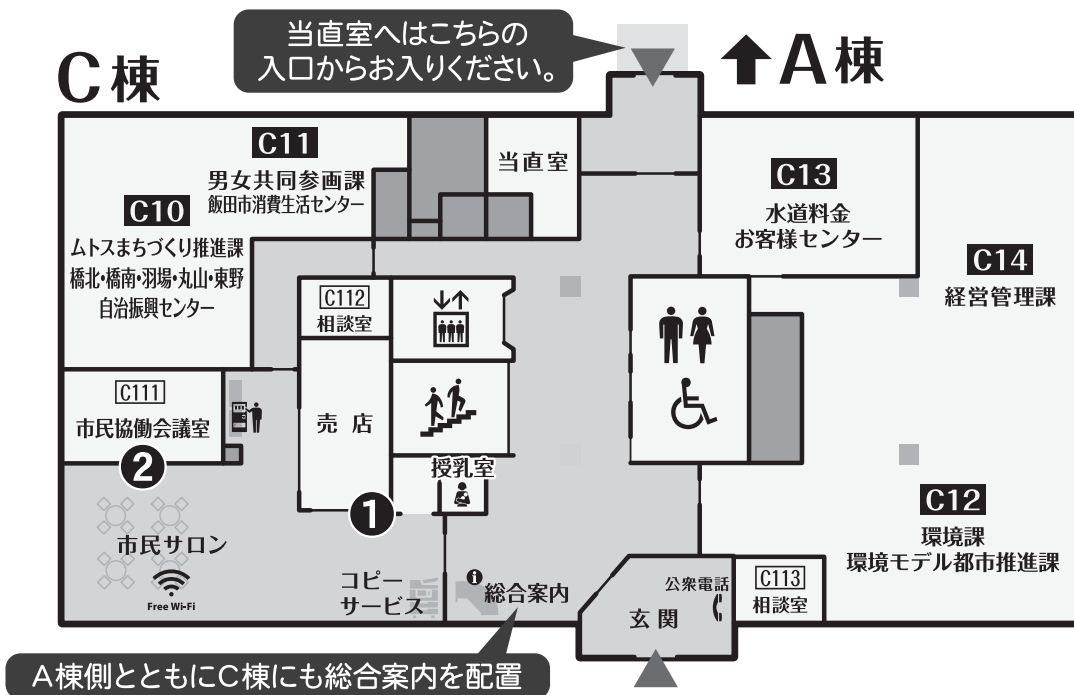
当直室へはこちらの
入口からお入りください。

C棟

A棟

C11
男女共同参画課
飯田市消費生活センター

当直室

C13
水道料金
お客様センター

C10
ムトスまちづくり推進課
橋北・橋南・羽場・丸山・東野
自治振興センター

C14
経営管理課

C112
相談室

C111
市民協働会議室

2

売 店

授乳室

1

C12
環境課
環境モデル都市推進課

市民サロン

Free Wi-Fi

コピー
サービス

総合案内

公衆電話

C113
相談室

玄 関

A棟側とともにC棟にも総合案内を配置